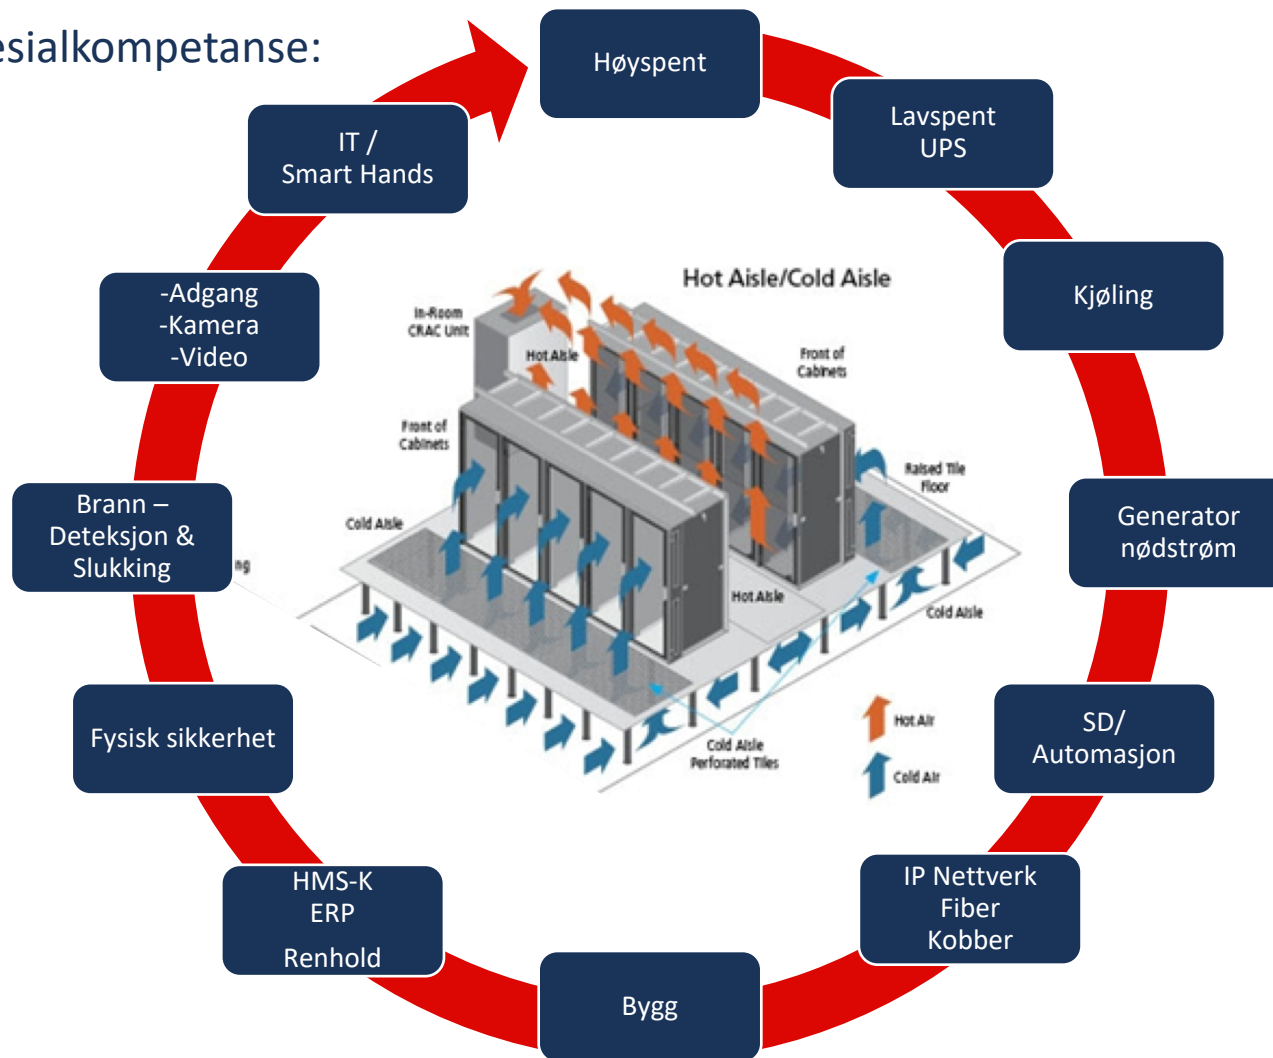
esialkompetanse:

Høyspent

Lavspent
UPS

Kjøling

Generator
nødstrøm

SD/
Automasjon

IP Nettverk
Fiber
Kobber

Bygg

HMS-K
ERP

Renhold

Fysisk sikkerhet

Brann –
Deteksjon &
Slukking

-Adgang
-Kamera
-Video

IT /
Smart Hands

Hot Aisle/Cold Aisle

In-Room CRAC Unit

Hot Aisle

Front of Cabinets

Front of Cabinets

Raised Tile Floor

Cold Aisle

Hot Aisle

Cold Aisle

ng

Cold Aisle Perforated Tiles

Hot Air

Cold Air